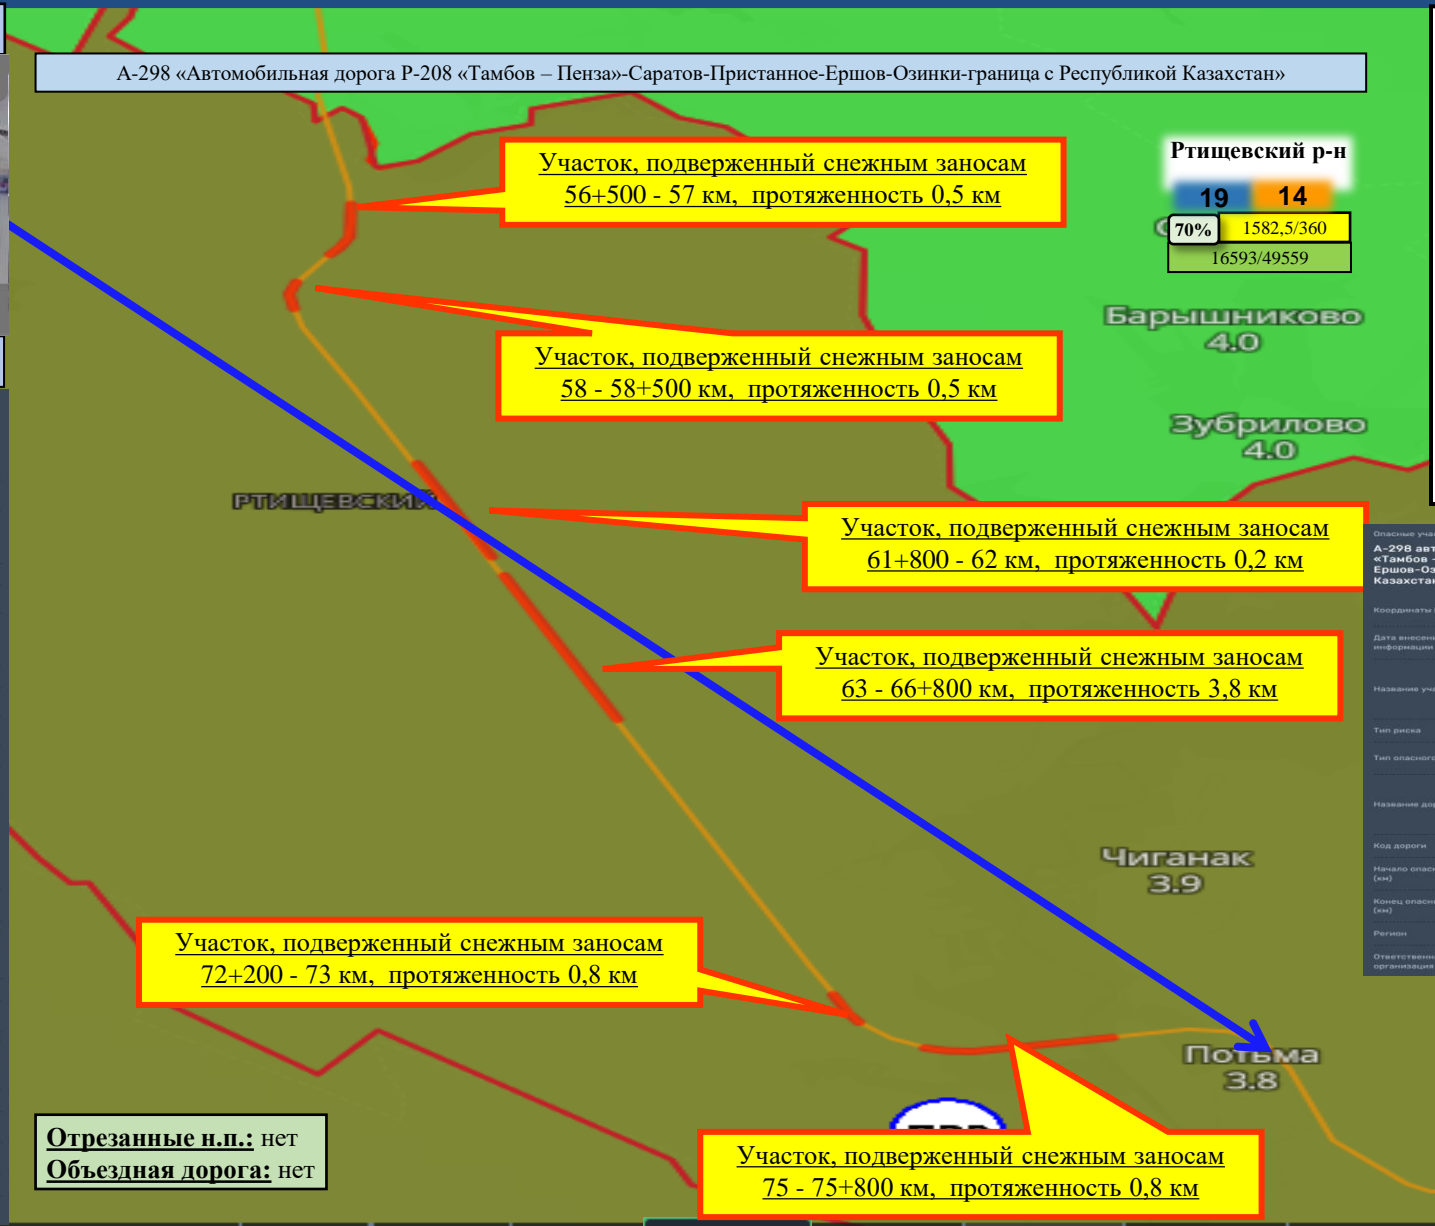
А-298 «Автомобильная дорога Р-208 «Тамбов – Пенза»-Саратов-Пристанное-Ершов-Озинки-граница с Республикой Казахстан»

Участок, подверженный снежным заносам 56+500 - 57 км, протяженность 0,5 км

Ртищевский р-н

19 14

70% 1582,5/360

16593/49559

Участок, подверженный снежным заносам 58 - 58+500 км, протяженность 0,5 км

Барышниково 4.0

Зубрилово 4.0

РТИЩЕВСКИЙ

Участок, подверженный снежным заносам 61+800 - 62 км, протяженность 0,2 км

Опасные уча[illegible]
А-298 авт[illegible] «Тамбов -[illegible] Ершов-Оз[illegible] Казахстан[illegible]
Координаты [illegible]
Дата внесени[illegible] информации
Название уч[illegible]
Тип риска
Тип опасного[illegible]
Название дор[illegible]
Код дороги
Начало опасн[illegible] (км)
Конец опасн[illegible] (км)
Регион
Ответственн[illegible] организация

Участок, подверженный снежным заносам 63 - 66+800 км, протяженность 3,8 км

Чиганак 3.9

Участок, подверженный снежным заносам 72+200 - 73 км, протяженность 0,8 км

Потьма 3.8

Отрезанные н.п.: нет
Объездная дорога: нет

Участок, подверженный снежным заносам 75 - 75+800 км, протяженность 0,8 км